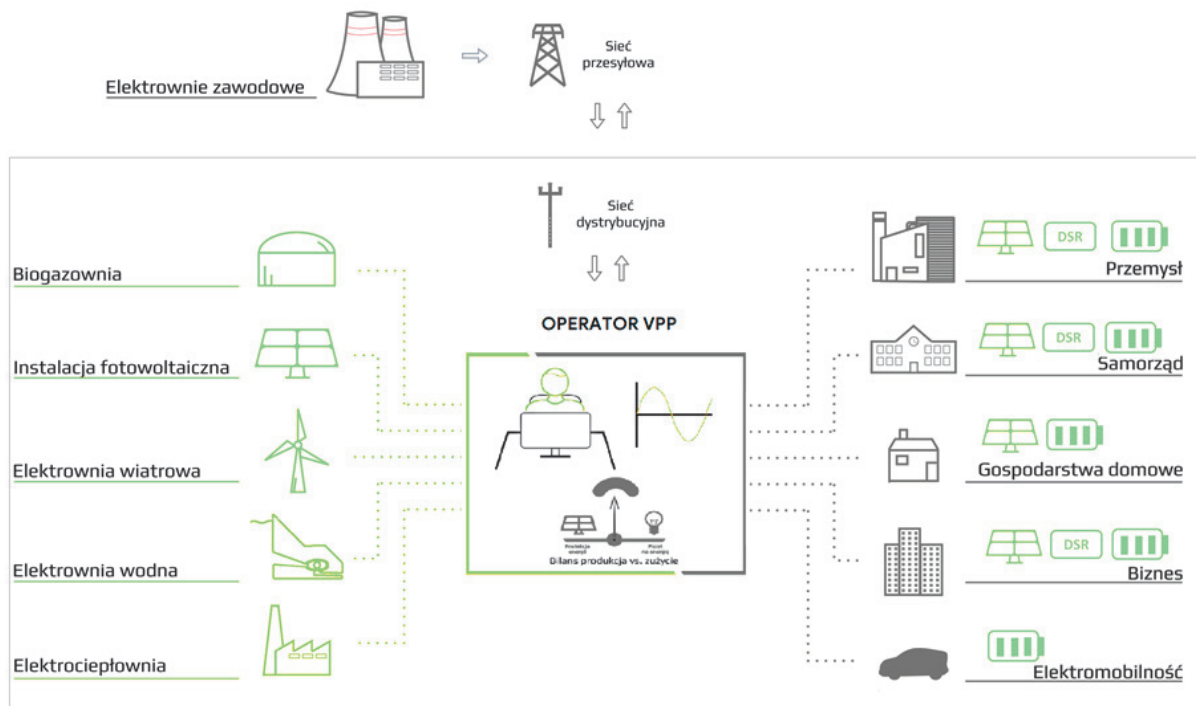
Elektrownie zawodowe

Sieć przesyłowa

Sieć dystrybucyjna

OPERATOR VPP

Biogazownia

Instalacja fotowoltaiczna

Elektrownia wiatrowa

Elektrownia wodna

Elektrociepłownia

Produkcja energii

Popyt na energię

Bilans produkcja vs. zużycie

DSR

Przemysł

DSR

Samorząd

Gospodarstwa domowe

DSR

Biznes

Elektromobilność